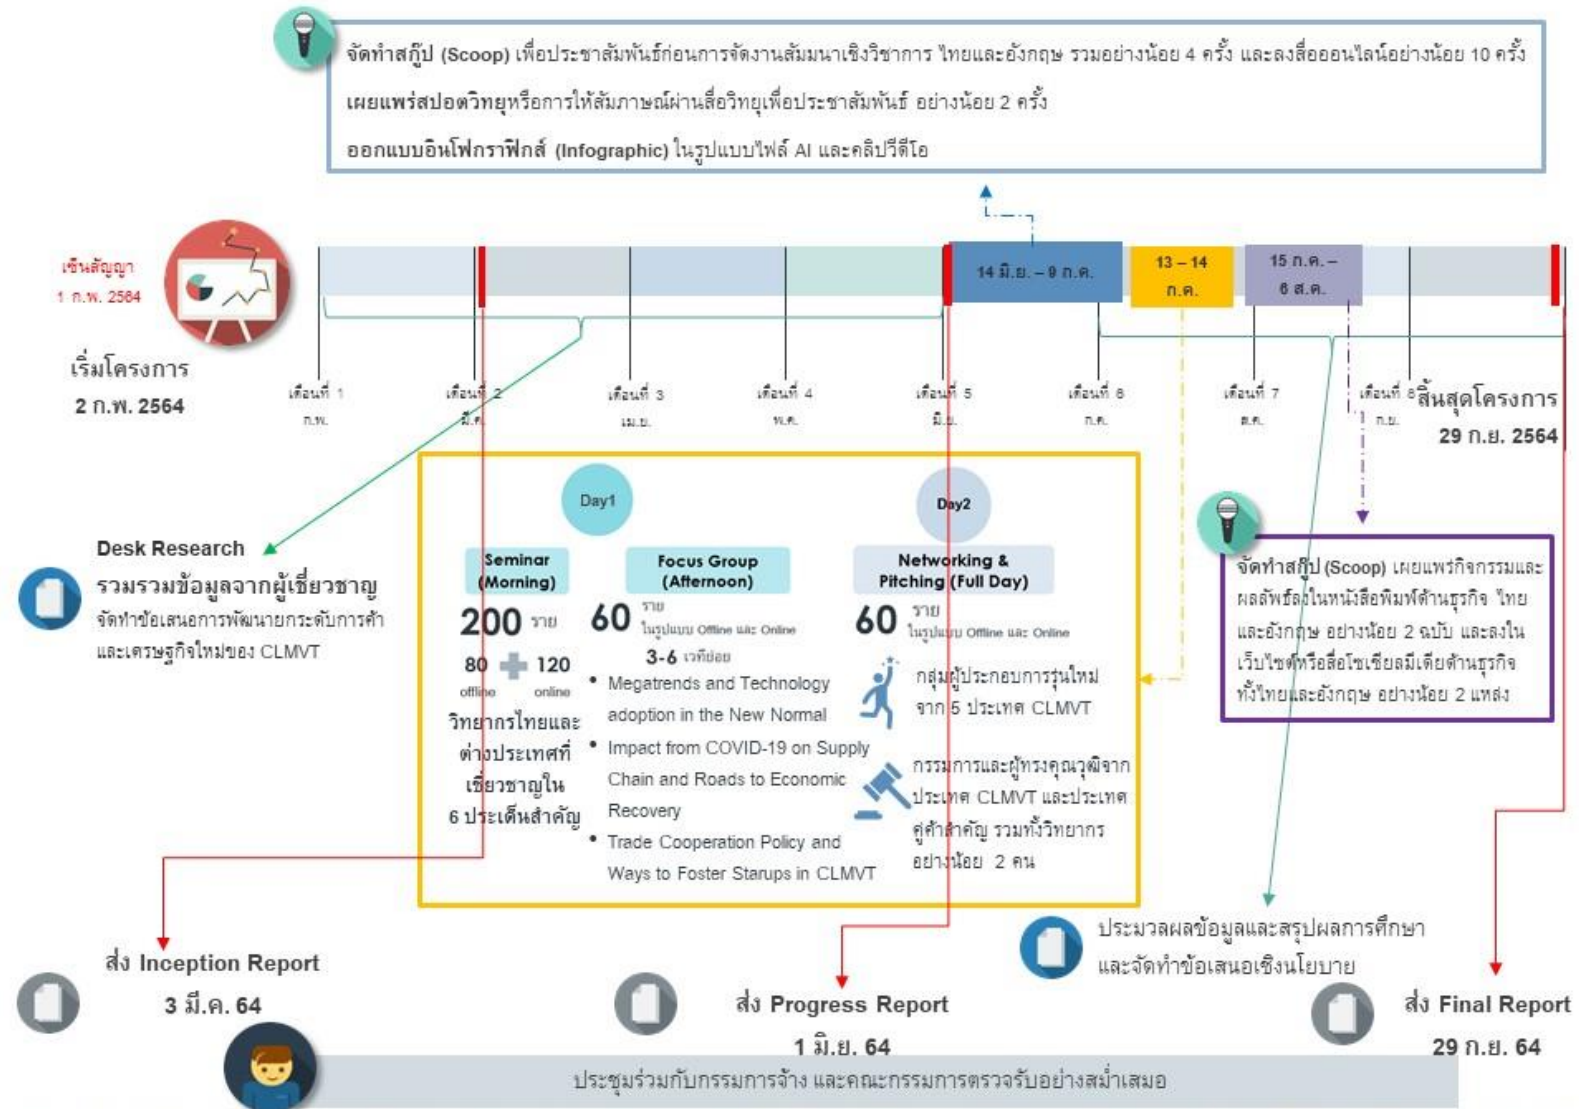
จัดทำสกู๊ป (Scoop) เพื่อประชาสัมพันธ์ก่อนการจัดงานสัมมนาเชิงวิชาการ ไทยและอังกฤษ รวมอย่างน้อย 4 ครั้ง และลงสื่อออนไลน์อย่างน้อย 10 ครั้ง

เผยแพร่สปอตวิทยุหรือการให้สัมภาษณ์ผ่านสื่อวิทยุเพื่อประชาสัมพันธ์ อย่างน้อย 2 ครั้ง

ออกแบบอินโฟกราฟิกส์ (Infographic) ในรูปแบบไฟล์ AI และคลิปวีดีโอ

เซ็นสัญญา 1 ก.พ. 2564

เริ่มโครงการ 2 ก.พ. 2564

14 มิ.ย. – 9 ก.ค.

13 – 14 ก.ค.

15 ก.ค. – 6 ส.ค.

เดือนที่ 1 ก.พ.

เดือนที่ 2 มี.ค.

เดือนที่ 3 เม.ย.

เดือนที่ 4 พ.ค.

เดือนที่ 5 มิ.ย.

เดือนที่ 6 ก.ค.

เดือนที่ 7 ส.ค.

เดือนที่ 8 ก.ย.

สิ้นสุดโครงการ 29 ก.ย. 2564

Desk Research
รวมรวมข้อมูลจากผู้เชี่ยวชาญ
จัดทำข้อเสนอการพัฒนายกระดับการค้าและเศรษฐกิจใหม่ของ CLMVT

Day1

Day2

Seminar (Morning)

200 ราย

80 + 120
offline online

วิทยากรไทยและต่างประเทศที่เชี่ยวชาญใน 6 ประเด็นสำคัญ

Focus Group (Afternoon)

60 ราย ในรูปแบบ Offline และ Online

3-6 เวทีย่อย

• Megatrends and Technology adoption in the New Normal
• Impact from COVID-19 on Supply Chain and Roads to Economic Recovery
• Trade Cooperation Policy and Ways to Foster Starups in CLMVT

Networking & Pitching (Full Day)

60 ราย ในรูปแบบ Offline และ Online

กลุ่มผู้ประกอบการรุ่นใหม่จาก 5 ประเทศ CLMVT

กรรมการและผู้ทรงคุณวุฒิจากประเทศ CLMVT และประเทศคู่ค้าสำคัญ รวมทั้งวิทยากร อย่างน้อย 2 คน

จัดทำสกู๊ป (Scoop) เผยแพร่กิจกรรมและผลลัพธ์ลงในหนังสือพิมพ์ด้านธุรกิจ ไทยและอังกฤษ อย่างน้อย 2 ฉบับ และลงในเว็บไซต์หรือสื่อโซเชียลมีเดียด้านธุรกิจ ทั้งไทยและอังกฤษ อย่างน้อย 2 แหล่ง

ประมวลผลข้อมูลและสรุปผลการศึกษา และจัดทำข้อเสนอเชิงนโยบาย

ส่ง Inception Report
3 มี.ค. 64

ส่ง Progress Report
1 มิ.ย. 64

ส่ง Final Report
29 ก.ย. 64

ประชุมร่วมกับกรรมการจ้าง และคณะกรรมการตรวจรับอย่างสม่ำเสมอ